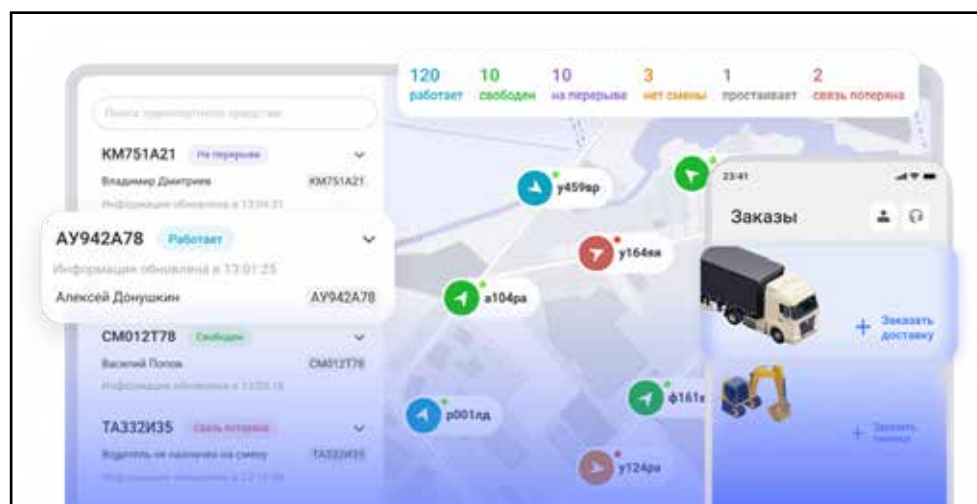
120 работает
10 свободен
10 на перерыве
3 нет смены
1 простаивает
2 связь потеряна

Поиск транспортного средства

КМ751А21 На перерыве
Владимир Дмитриев КМ751А21
Информация обновлена в 13:04:21

АУ942А78 Работает
Информация обновлена в 13:01:25
Алексей Донушкин АУ942А78

СМ012Т78 Свободен
Василий Попов СМ012Т78
Информация обновлена в 13:03:16

ТА332И35 Связь потеряна
Водитель не назначен на смену ТА332И35
Информация обновлена в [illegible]

у459вр
у164вк
а104ра
р001лд
ф161х
у124ра

23:41
Заказы
Заказать доставку
Заказать технику